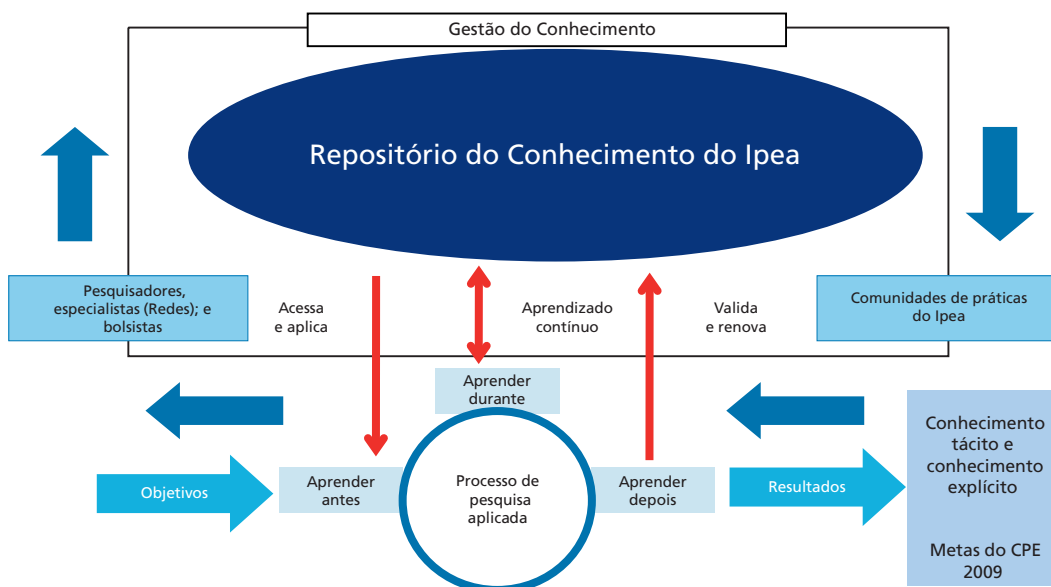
Gestão do Conhecimento

Repositório do Conhecimento do Ipea

Pesquisadores, especialistas (Redes); e bolsistas

Acessa e aplica

Aprendizado contínuo

Valida e renova

Comunidades de práticas do Ipea

Aprender durante

Objetivos

Aprender antes

Processo de pesquisa aplicada

Aprender depois

Resultados

Conhecimento tácito e conhecimento explícito

Metas do CPE 2009